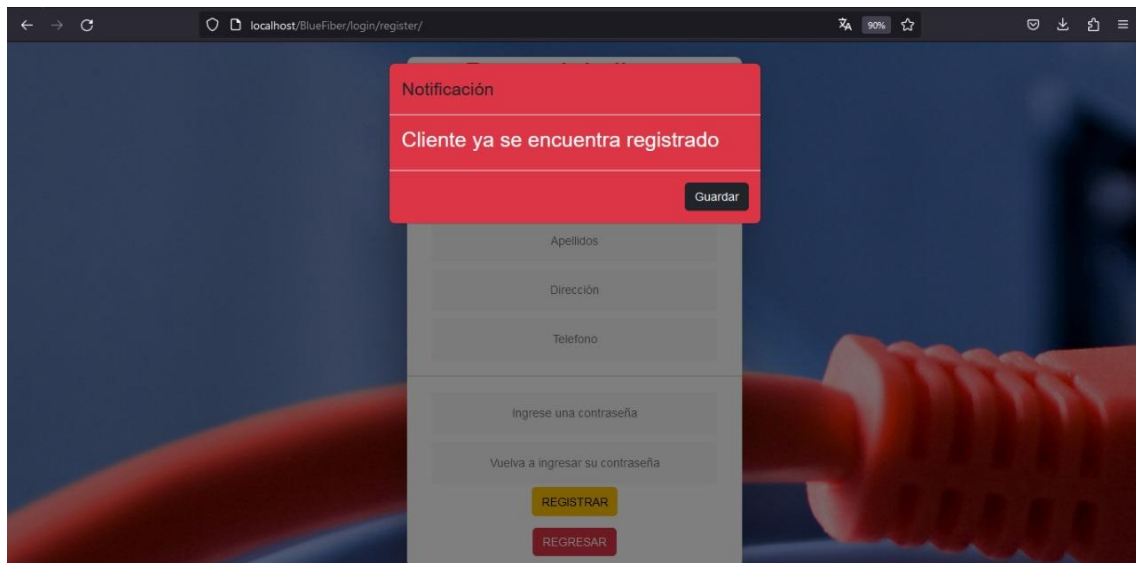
localhost/BlueFiber/login/register/

90%

Notificación

Cliente ya se encuentra registrado

Guardar

Apellidos

Dirección

Telefono

Ingrese una contraseña

Vuelva a ingresar su contraseña

REGISTRAR

REGRESAR